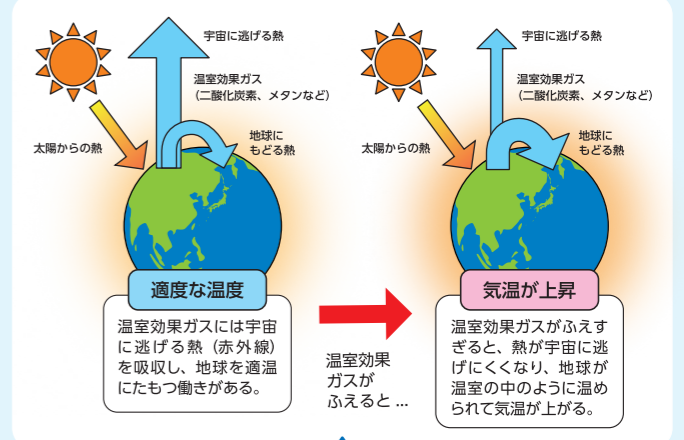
宇宙に逃げる熱

温室効果ガス
（二酸化炭素、メタンなど）

地球に
もどる熱

太陽からの熱

適度な温度

温室効果ガスには宇宙に逃げる熱（赤外線）を吸収し、地球を適温にたもつ働きがある。

温室効果
ガスが
ふえると …

宇宙に逃げる熱

温室効果ガス
（二酸化炭素、メタンなど）

地球に
もどる熱

太陽からの熱

気温が上昇

温室効果ガスがふえすぎると、熱が宇宙に逃げにくくなり、地球が温室の中のように温められて気温が上がる。